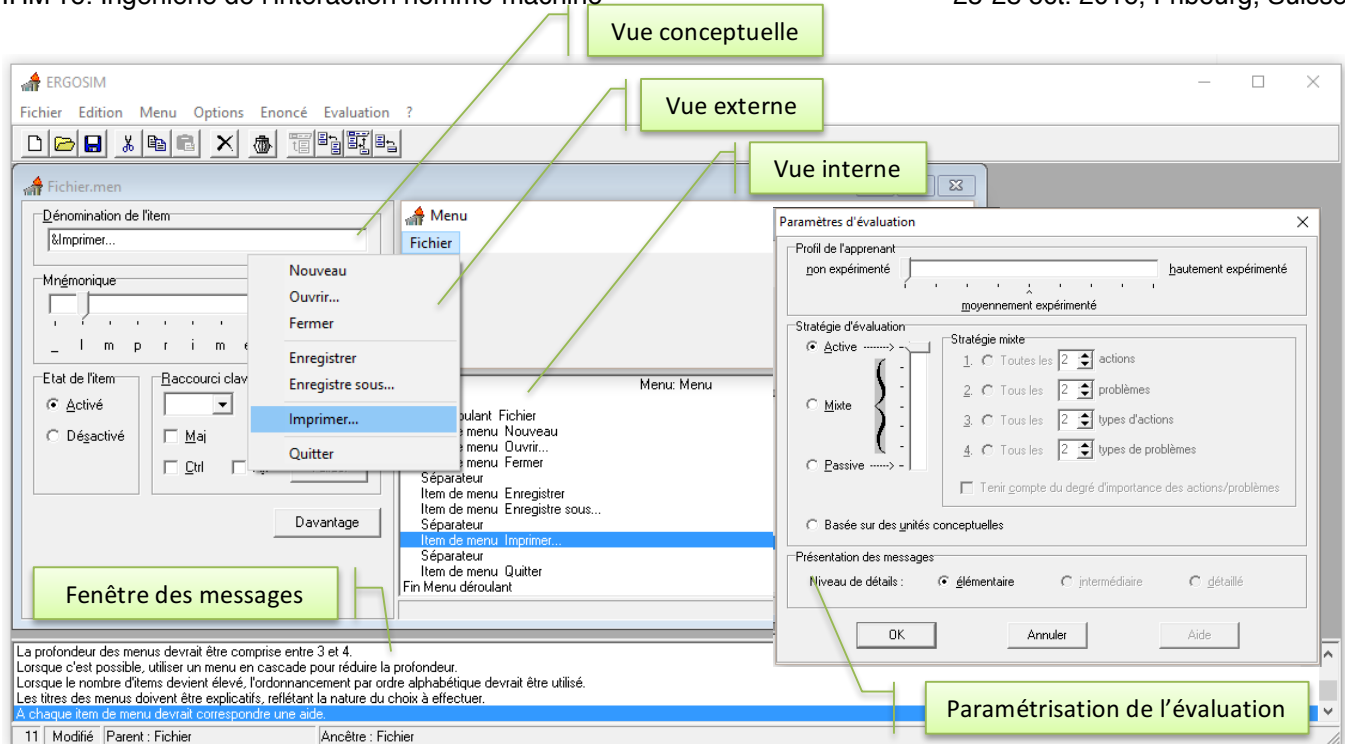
IHM'15: Ingénierie de l'Interaction homme-machine 23-25 oct. 2015, Fribourg, Suisse

Vue conceptuelle

Vue externe

Vue interne

ERGOSIM

Fichier Edition Menu Options Enoncé Evaluation ?

Fichier.men

Dénomination de l'item

&Imprimer...

Mnémonique

_ I m p r i m e

Etat de l'item

Activé

Désactivé

Raccourci clav

Maj

Ctrl

Davantage

Nouveau
Ouvrir...
Fermer
Enregistrer
Enregistre sous...
Imprimer...
Quitter

Menu

Fichier

Menu: Menu

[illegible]roulant Fichier
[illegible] menu Nouveau
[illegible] menu Ouvrir...
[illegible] menu Fermer
Séparateur
Item de menu Enregistrer
Item de menu Enregistre sous...
Séparateur
Item de menu Imprimer...
Séparateur
Item de menu Quitter
Fin Menu déroulant

Paramètres d'évaluation

Profil de l'apprenant

non expérimenté

hautement expérimenté

moyennement expérimenté

Stratégie d'évaluation

Active -------->

Mixte

Passive -------->

Stratégie mixte

1. Toutes les 2 actions

2. Tous les 2 problèmes

3. Tous les 2 types d'actions

4. Tous les 2 types de problèmes

Tenir compte du degré d'importance des actions/problèmes

Basée sur des unités conceptuelles

Présentation des messages

Niveau de détails : élémentaire intermédiaire détaillé

OK Annuler Aide

Fenêtre des messages

La profondeur des menus devrait être comprise entre 3 et 4.
Lorsque c'est possible, utiliser un menu en cascade pour réduire la profondeur.
Lorsque le nombre d'items devient élevé, l'ordonnancement par ordre alphabétique devrait être utilisé.
Les titres des menus doivent être explicatifs, reflétant la nature du choix à effectuer.
A chaque item de menu devrait correspondre une aide.

Paramétrisation de l'évaluation

11 Modifié Parent : Fichier Ancêtre : Fichier